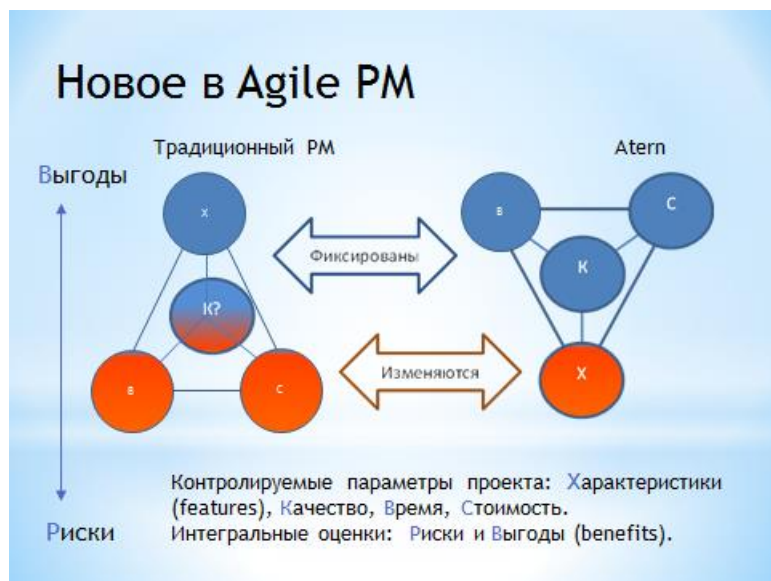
Новое в Agile PM

Традиционный PM

Atern

Выгоды

Х

К?

В

С

Фиксированы

Изменяются

В

С

К

Х

Риски

Контролируемые параметры проекта: Характеристики (features), Качество, Время, Стоимость.
Интегральные оценки: Риски и Выгоды (benefits).